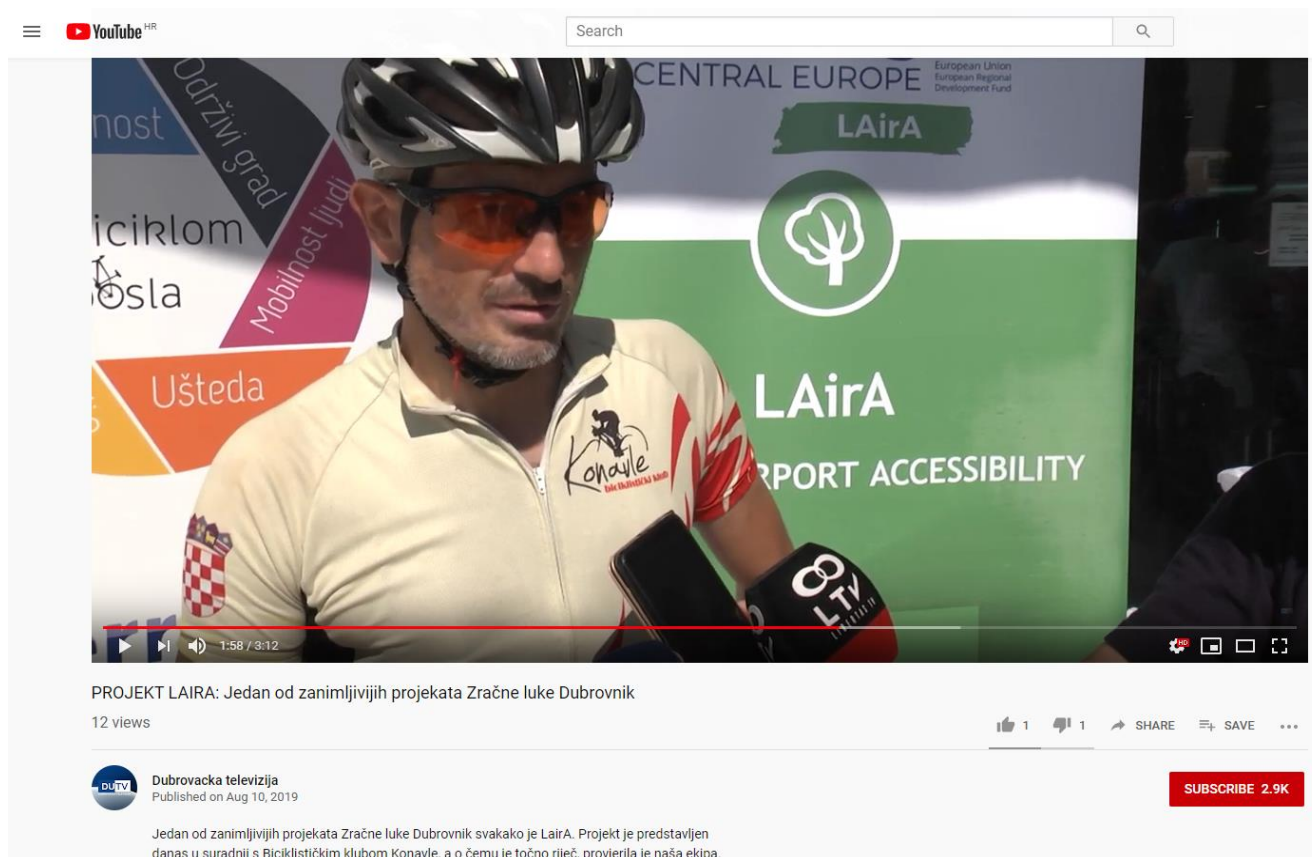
YouTube HR

Search

nost
Održivi grad
iciklom
osla
Mobilnost ljudi
Ušteda

CENTRAL EUROPE
European Union
European Regional Development Fund
LAirA

LAirA
RPORT ACCESSIBILITY

Konavle
biciklistički klub

LTV

1:58 / 3:12

PROJEKT LAIRA: Jedan od zanimljivijih projekata Zračne luke Dubrovnik

12 views

1 1 SHARE SAVE

DUTV
Dubrovacka televizija
Published on Aug 10, 2019

SUBSCRIBE 2.9K

Jedan od zanimljivijih projekata Zračne luke Dubrovnik svakako je LairA. Projekt je predstavljen danas u suradnji s Biciklističkim klubom Konavle, a o čemu je točno riječ, provjerila je naša ekipa.